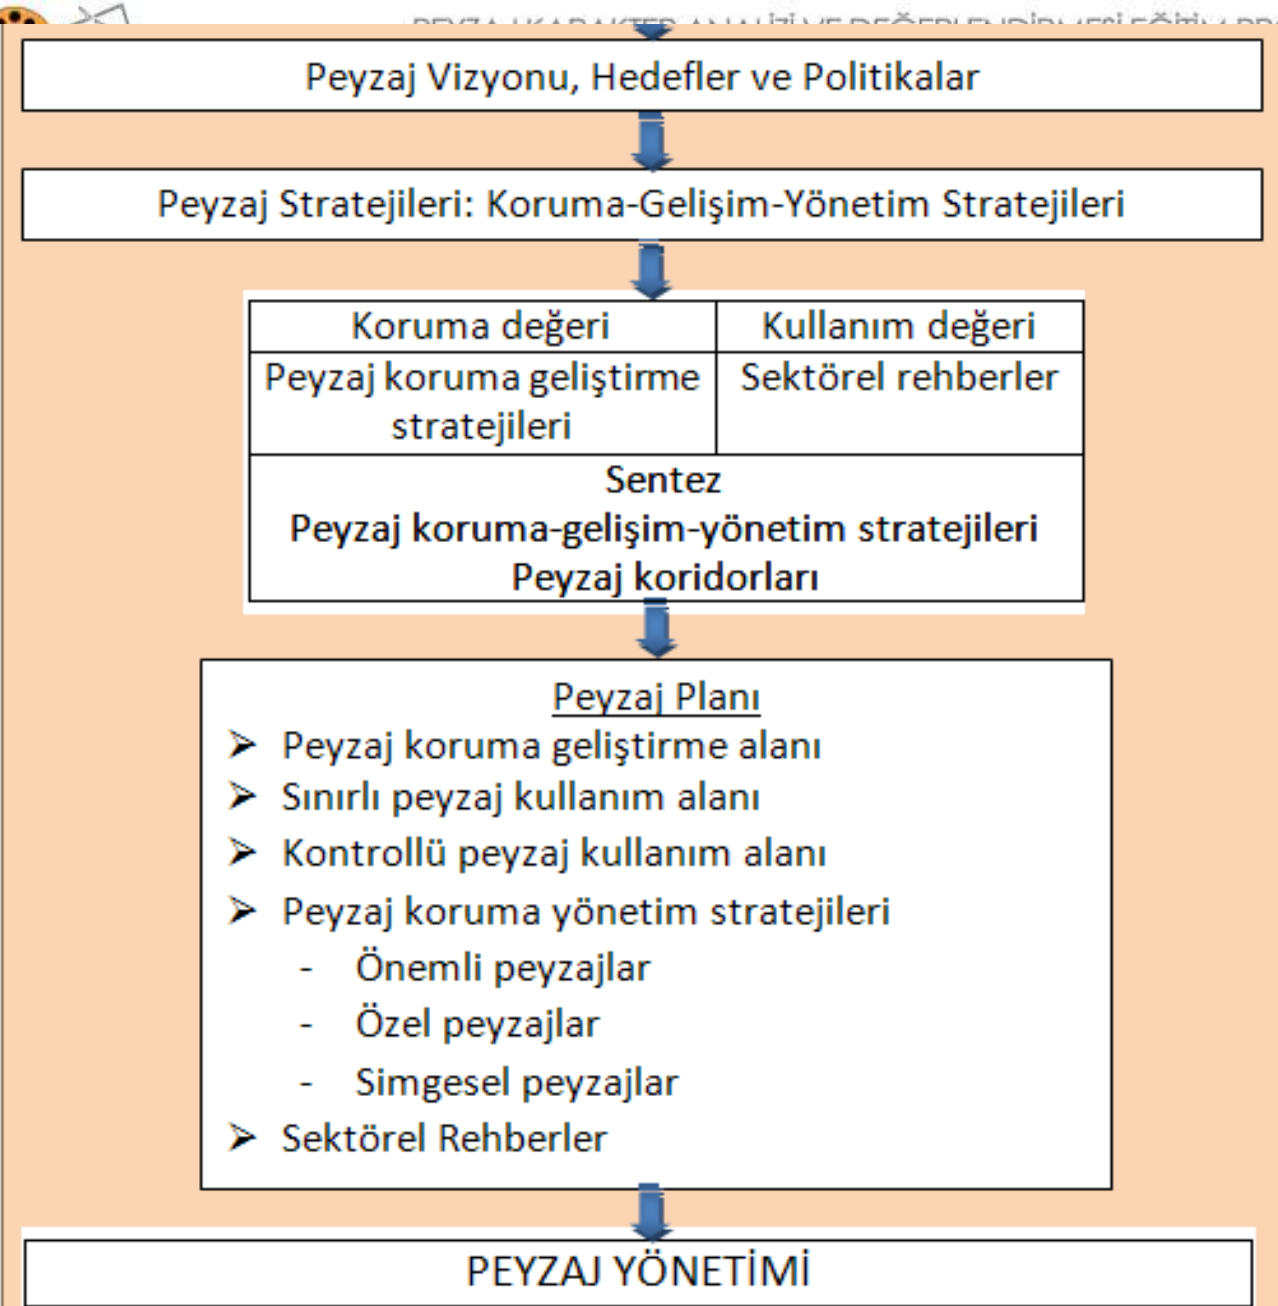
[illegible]

Peyzaj Vizyonu, Hedefler ve Politikalar

Peyzaj Stratejileri: Koruma-Gelişim-Yönetim Stratejileri

| Koruma değeri | Kullanım değeri |
|---|---|
| Peyzaj koruma geliştirme stratejileri | Sektörel rehberler |

Sentez
Peyzaj koruma-gelişim-yönetim stratejileri
Peyzaj koridorları

Peyzaj Planı
➢ Peyzaj koruma geliştirme alanı
➢ Sınırlı peyzaj kullanım alanı
➢ Kontrollü peyzaj kullanım alanı
➢ Peyzaj koruma yönetim stratejileri
- Önemli peyzajlar
- Özel peyzajlar
- Simgesel peyzajlar
➢ Sektörel Rehberler

PEYZAJ YÖNETİMİ